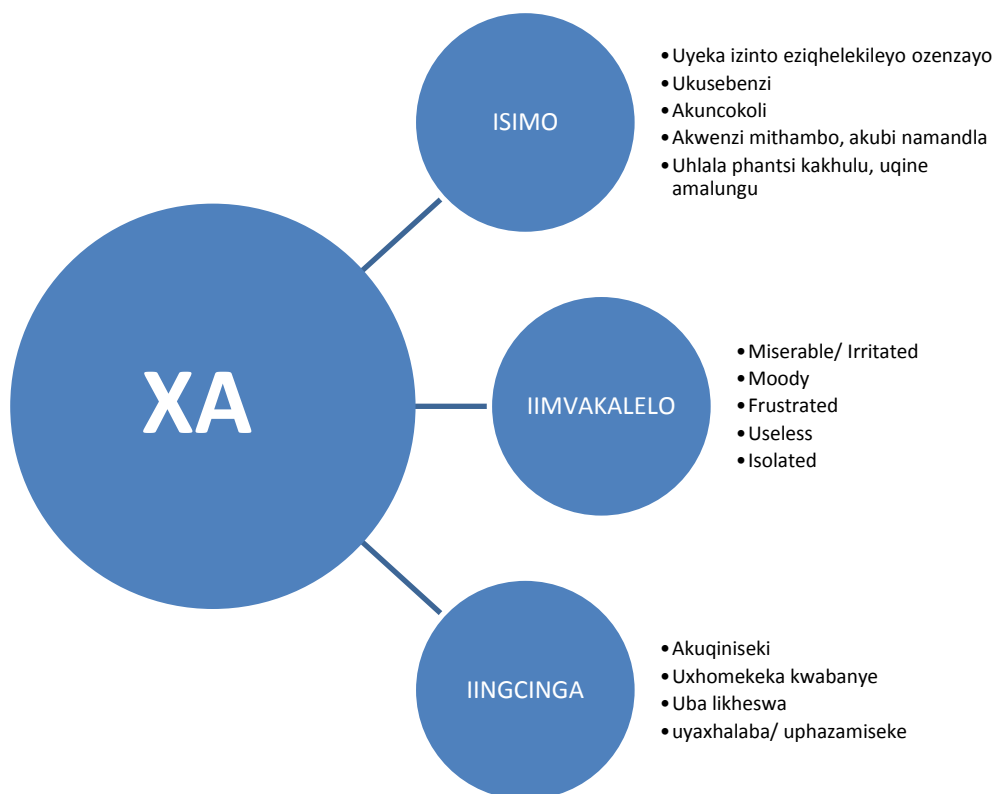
XA

ISIMO

- Uyeka izinto eziqhelekileyo ozenzayo
- Ukusebenzi
- Akuncokoli
- Akwenzi mithambo, akubi namandla
- Uhlala phantsi kakhulu, uqine amalungu

IIMVAKALELO

- Miserable/ Irritated
- Moody
- Frustrated
- Useless
- Isolated

IINGCINGA

- Akuqiniseki
- Uxhomekeka kwabanye
- Uba likheswa
- uyaxhalaba/ uphazamiseke